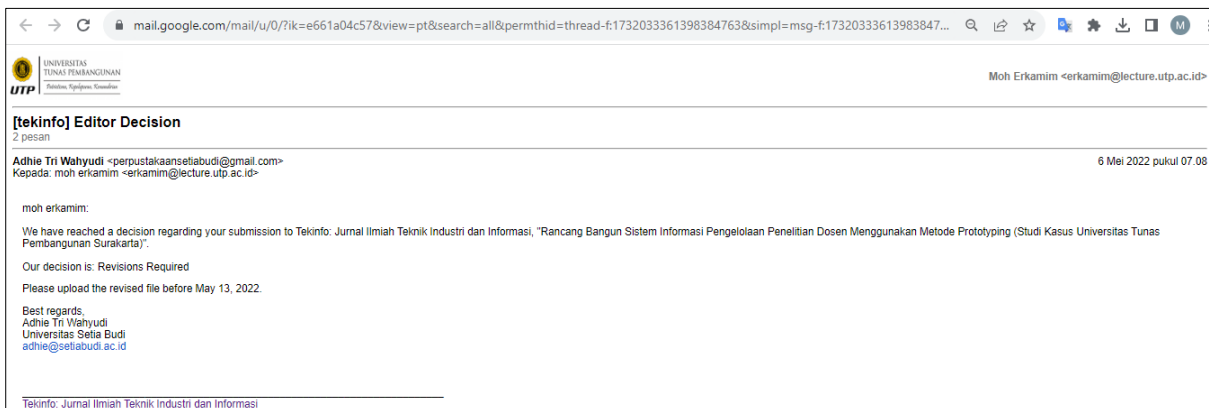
mail.google.com/mail/u/0/?ik=e661a04c57&view=pt&search=all&permthid=thread-f:1732033361398384763&simpl=msg-f:17320333613983847...

UNIVERSITAS TUNAS PEMBANGUNAN
UTP
Patriotisme, Kepeloporan, Kemandirian

Moh Erkamim <erkamim@lecture.utp.ac.id>

[tekinfo] Editor Decision
2 pesan

Adhie Tri Wahyudi <perpustakaansetiabudi@gmail.com>
Kepada: moh erkamim <erkamim@lecture.utp.ac.id>

6 Mei 2022 pukul 07.08

moh erkamim:

We have reached a decision regarding your submission to Tekinfo: Jurnal Ilmiah Teknik Industri dan Informasi, "Rancang Bangun Sistem Informasi Pengelolaan Penelitian Dosen Menggunakan Metode Prototyping (Studi Kasus Universitas Tunas Pembangunan Surakarta)".

Our decision is: Revisions Required

Please upload the revised file before May 13, 2022.

Best regards,
Adhie Tri Wahyudi
Universitas Setia Budi
adhie@setiabudi.ac.id

Tekinfo: Jurnal Ilmiah Teknik Industri dan Informasi